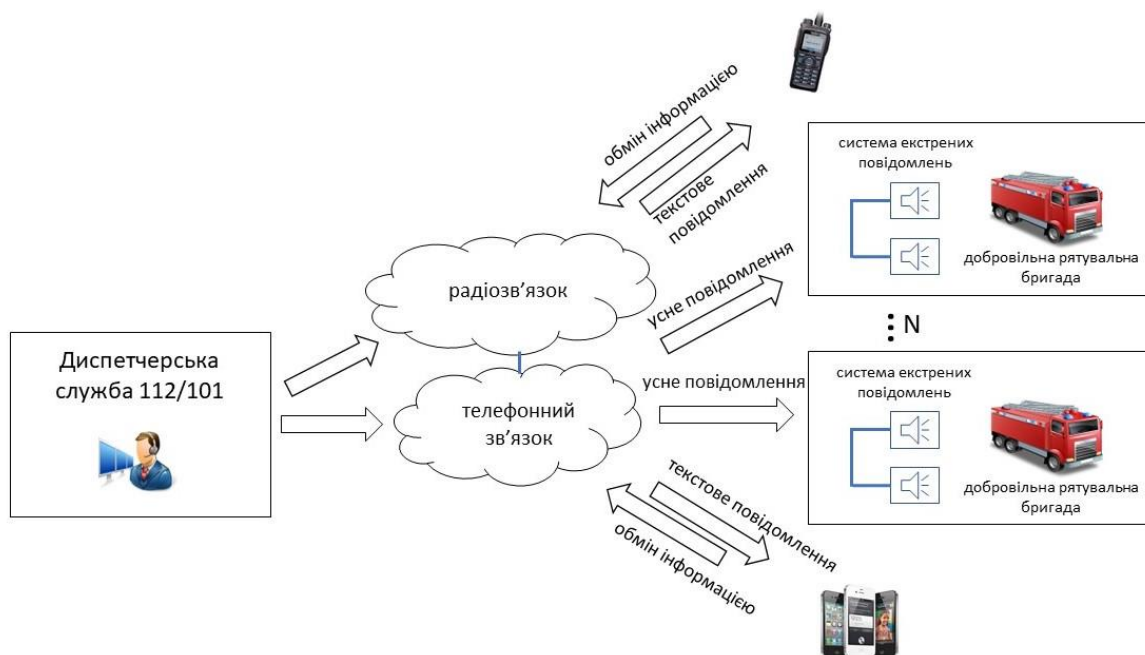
Диспетчерська служба 112/101

радіозв’язок

телефонний зв’язок

обмін інформацією

текстове повідомлення

система екстрених повідомлень

добровільна рятувальна бригада

усне повідомлення

N

усне повідомлення

система екстрених повідомлень

добровільна рятувальна бригада

текстове повідомлення

обмін інформацією